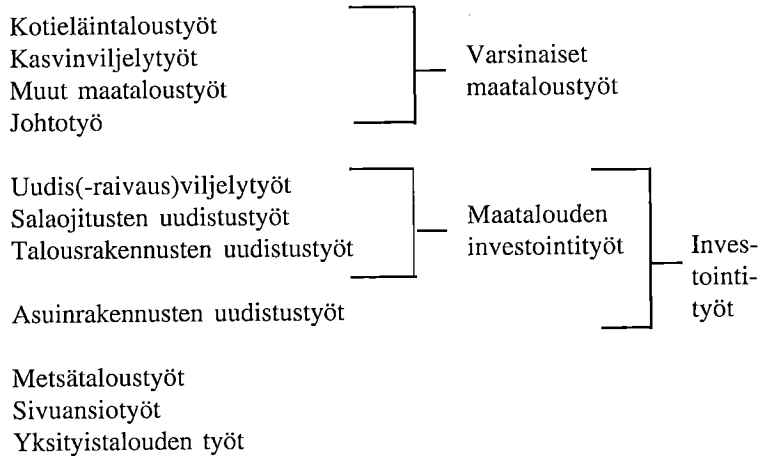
Kotieläintaloustyöt
Kasvinviljelytyöt
Muut maataloustyöt
Johtotyö

Varsinaiset maataloustyöt

Uudis(-raivaus)viljelytyöt
Salaojitusten uudistustyöt
Talousrakennusten uudistustyöt

Maatalouden investointityöt

Asuinrakennusten uudistustyöt

Investointityöt

Metsätaloustyöt
Sivuansiotyöt
Yksityistalouden työt